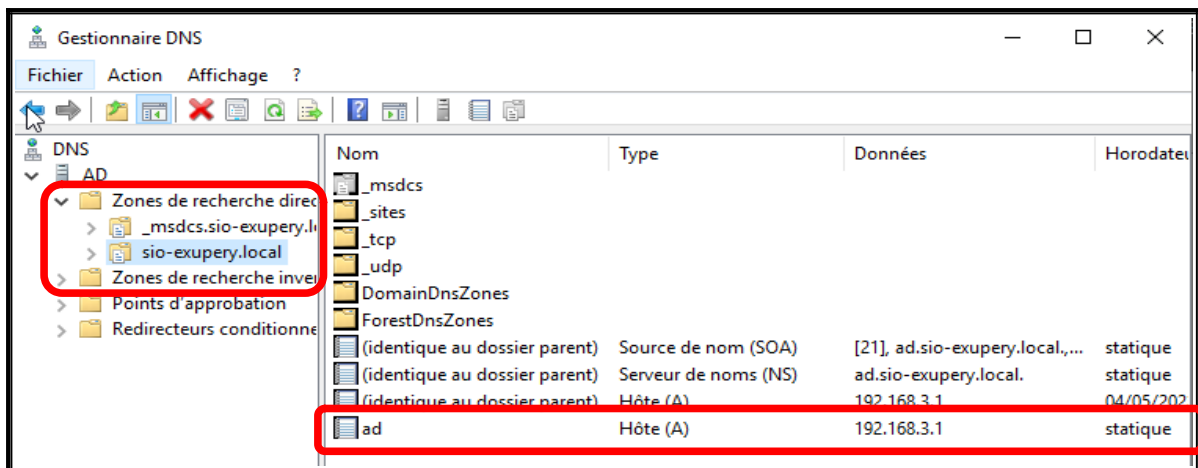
Gestionnaire DNS

Fichier Action Affichage ?

DNS
AD
Zones de recherche direc
_msdcs.sio-exupery.lo
sio-exupery.local
Zones de recherche inver
Points d'approbation
Redirecteurs conditionne

| Nom | Type | Données | Horodateu |
|---|---|---|---|
| _msdcs | | | |
| _sites | | | |
| _tcp | | | |
| _udp | | | |
| DomainDnsZones | | | |
| ForestDnsZones | | | |
| (identique au dossier parent) | Source de nom (SOA) | [21], ad.sio-exupery.local.,... | statique |
| (identique au dossier parent) | Serveur de noms (NS) | ad.sio-exupery.local. | statique |
| (identique au dossier parent) | Hôte (A) | 192.168.3.1 | 04/05/202 |
| ad | Hôte (A) | 192.168.3.1 | statique |